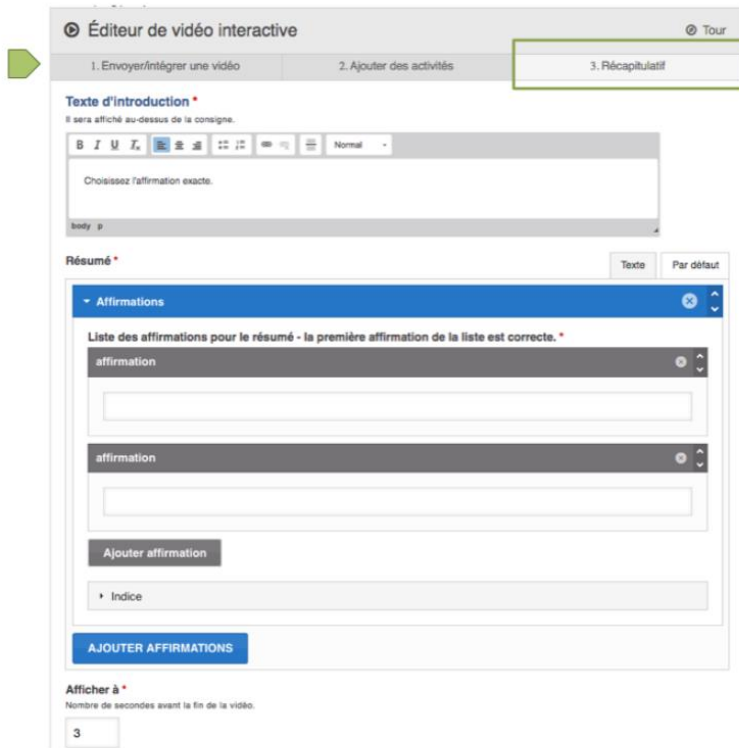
Éditeur de vidéo interactive

Tour

1. Envoyer/intégrer une vidéo

2. Ajouter des activités

3. Récapitulatif

Texte d'introduction *

Il sera affiché au-dessus de la consigne.

B I U $I_x$ Normal

Choisissez l'affirmation exacte.

body p

Résumé *

Texte

Par défaut

Affirmations

Liste des affirmations pour le résumé - la première affirmation de la liste est correcte. *

affirmation

affirmation

Ajouter affirmation

Indice

AJOUTER AFFIRMATIONS

Afficher à *

Nombre de secondes avant la fin de la vidéo.

3